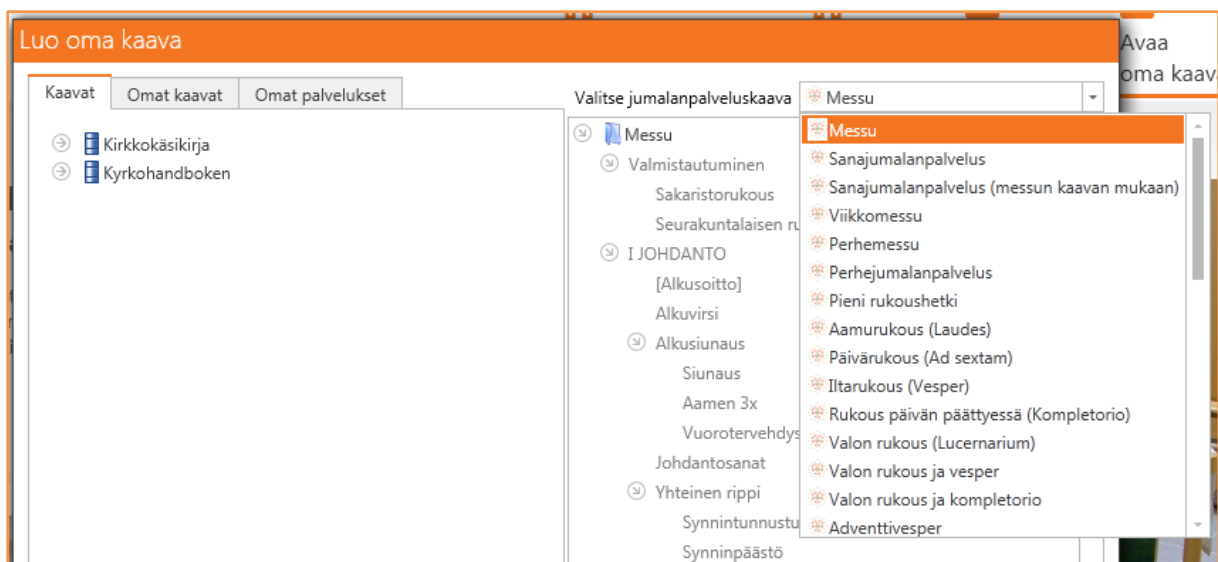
Luo oma kaava

Avaa
oma kaava

Kaavat | Omat kaavat | Omat palvelukset

Kirkkokäsikirja
Kyrkohandboken

Valitse jumalanpalveluskaava Messu

Messu
Valmistautuminen
Sakaristorukous
Seurakuntalaisen ru
I JOHDANTO
[Alkusoitto]
Alkuvirsi
Alkusiunaus
Siunaus
Aamen 3x
Vuorotervehdys
Johdantosanat
Yhteinen rippi
Synnintunnustu
Synninpäästö

Messu
Sanajumalanpalvelus
Sanajumalanpalvelus (messun kaavan mukaan)
Viikkomessu
Perhemessu
Perhejumalanpalvelus
Pieni rukoushetki
Aamurukous (Laudes)
Päivärukous (Ad sextam)
Iltarukous (Vesper)
Rukous päivän päättyessä (Kompletorio)
Valon rukous (Lucernarium)
Valon rukous ja vesper
Valon rukous ja kompletorio
Adventtivesper